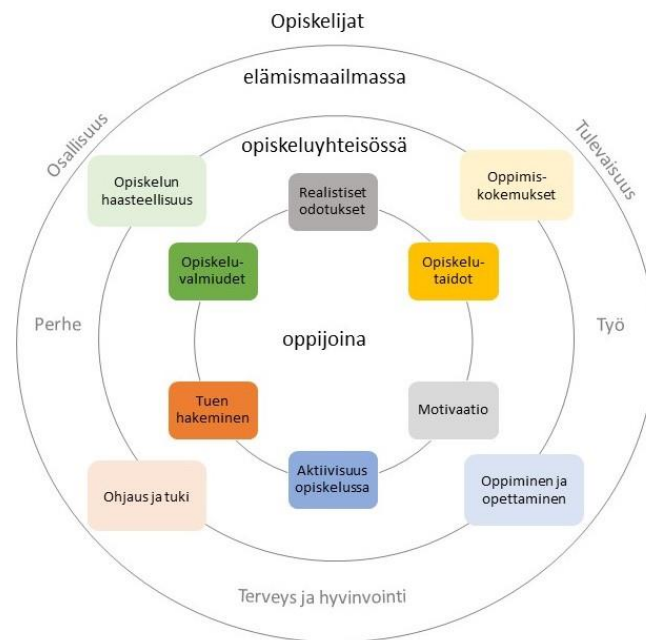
Opiskelijat

elämismaailmassa

Osallisuus

Tulevaisuus

opiskeluyhteisössä

Opiskelun haasteellisuus

Realistiset odotukset

Oppimiskokemukset

Opiskeluvalmiudet

Opiskelutaidot

Perhe

oppijoina

Työ

Tuen hakeminen

Motivaatio

Ohjaus ja tuki

Aktiivisuus opiskelussa

Oppiminen ja opettaminen

Terveys ja hyvinvointi